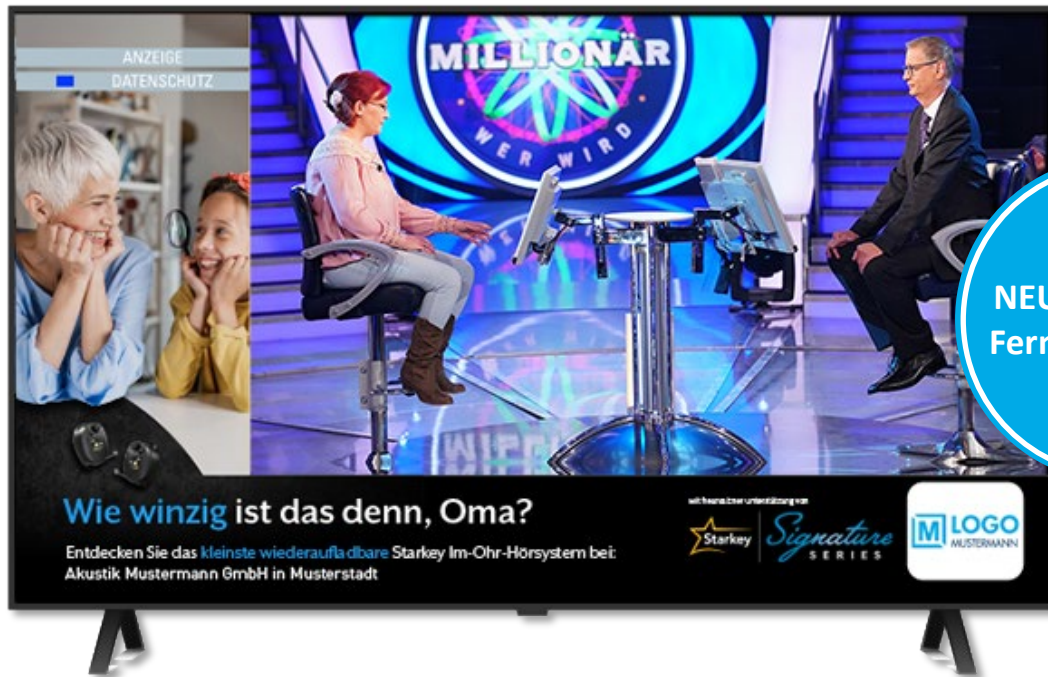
ANZEIGE
DATENSCHUTZ

MILLIONÄR
WER WIRD

NEU
Fern

Wie winzig ist das denn, Oma?
Entdecken Sie das kleinste wiederaufladbare Starkey Im-Ohr-Hörsystem bei:
Akustik Mustermann GmbH in Musterstadt

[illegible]
Starkey Signature SERIES

M LOGO MUSTERMANN